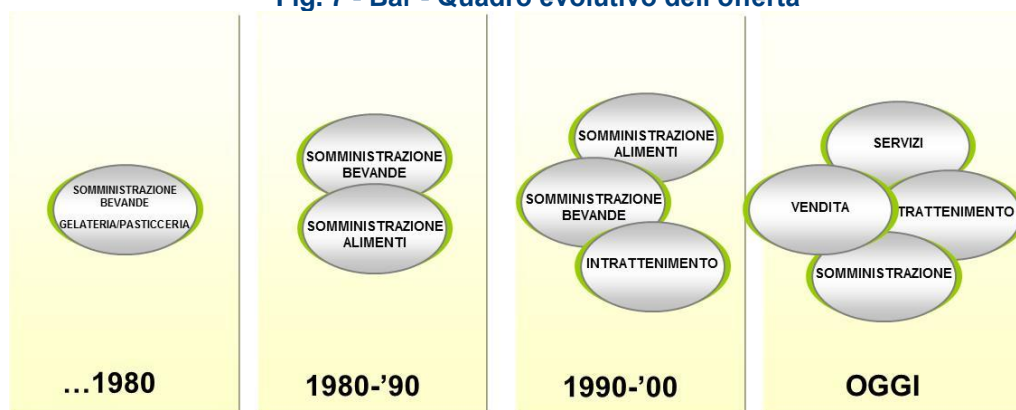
Fig. 7 - Bar - Quadro evolutivo dell'offerta

SOMMINISTRAZIONE BEVANDE
GELATERIA/PASTICCERIA

...1980

SOMMINISTRAZIONE BEVANDE

SOMMINISTRAZIONE ALIMENTI

1980-'90

SOMMINISTRAZIONE ALIMENTI

SOMMINISTRAZIONE BEVANDE

INTRATTENIMENTO

1990-'00

SERVIZI

VENDITA

TRATTENIMENTO

SOMMINISTRAZIONE

OGGI